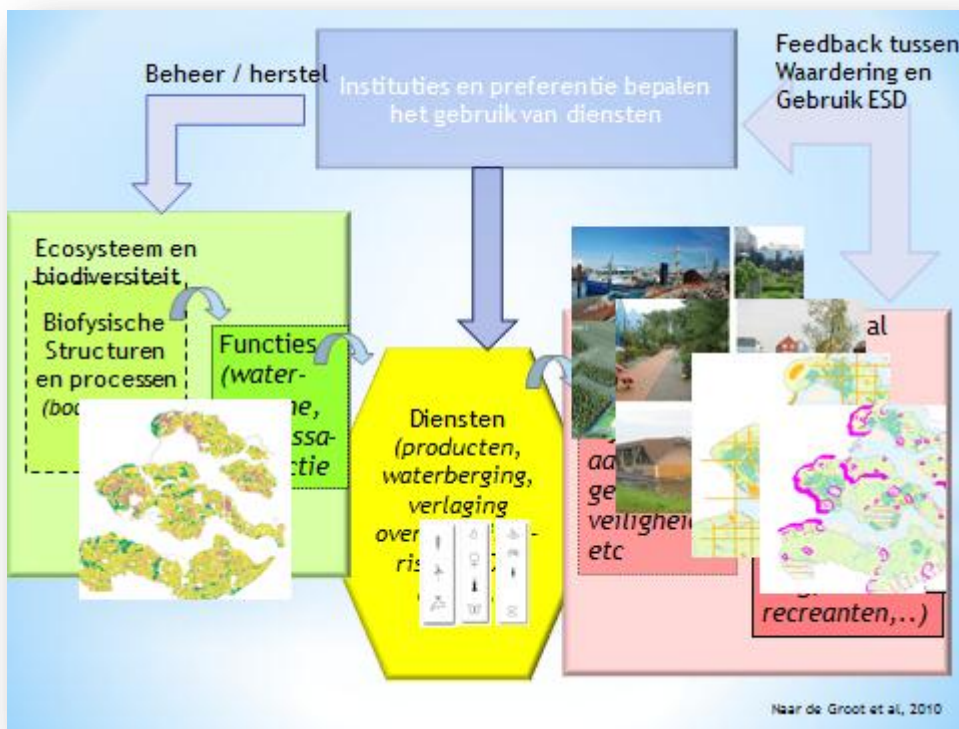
Beheer / herstel

Instituties en preferentie bepalen het gebruik van diensten

Feedback tussen Waardering en Gebruik ESD

Ecosysteem en biodiversiteit

Biofysische Structuren en processen (bod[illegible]

Functies (water-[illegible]ne, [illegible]ssa-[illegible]ctie

Diensten (producten, waterberging, verlaging over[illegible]- ris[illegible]

al

aa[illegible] ge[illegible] veiligheid etc

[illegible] recreanten,..)

Naar de Groot et al, 2010